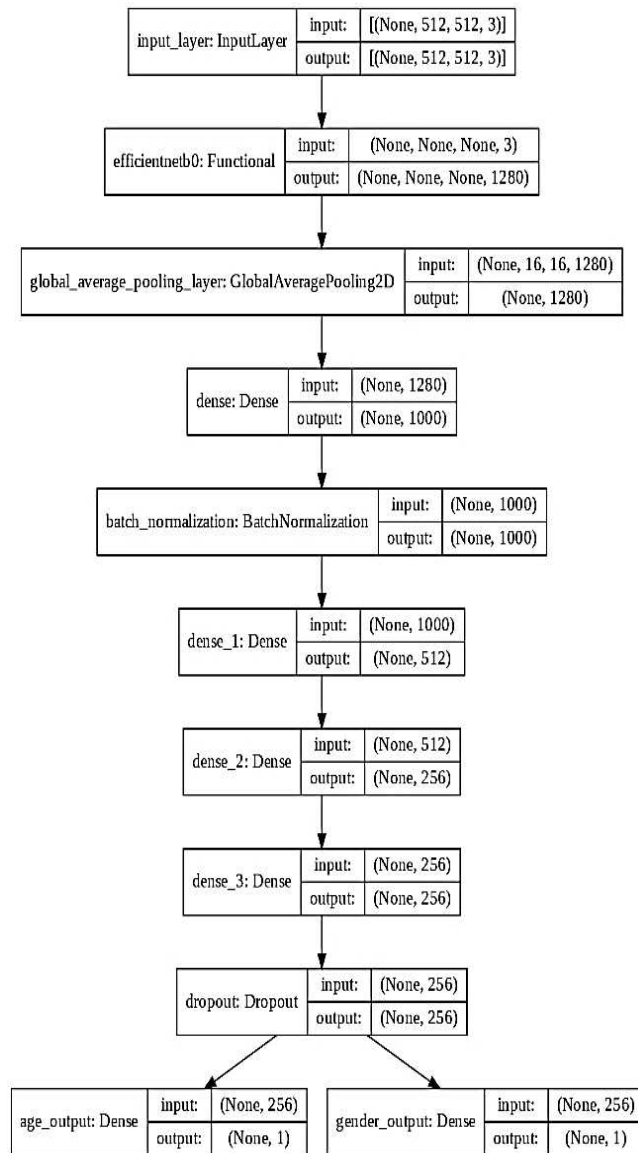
| input_layer: InputLayer | input: | [(None, 512, 512, 3)] |
|---|---|---|
| | output: | [(None, 512, 512, 3)] |

| efficientnetb0: Functional | input: | (None, None, None, 3) |
|---|---|---|
| | output: | (None, None, None, 1280) |

| global_average_pooling_layer: GlobalAveragePooling2D | input: | (None, 16, 16, 1280) |
|---|---|---|
| | output: | (None, 1280) |

| dense: Dense | input: | (None, 1280) |
|---|---|---|
| | output: | (None, 1000) |

| batch_normalization: BatchNormalization | input: | (None, 1000) |
|---|---|---|
| | output: | (None, 1000) |

| dense_1: Dense | input: | (None, 1000) |
|---|---|---|
| | output: | (None, 512) |

| dense_2: Dense | input: | (None, 512) |
|---|---|---|
| | output: | (None, 256) |

| dense_3: Dense | input: | (None, 256) |
|---|---|---|
| | output: | (None, 256) |

| dropout: Dropout | input: | (None, 256) |
|---|---|---|
| | output: | (None, 256) |

| age_output: Dense | input: | (None, 256) |
|---|---|---|
| | output: | (None, 1) |

| gender_output: Dense | input: | (None, 256) |
|---|---|---|
| | output: | (None, 1) |